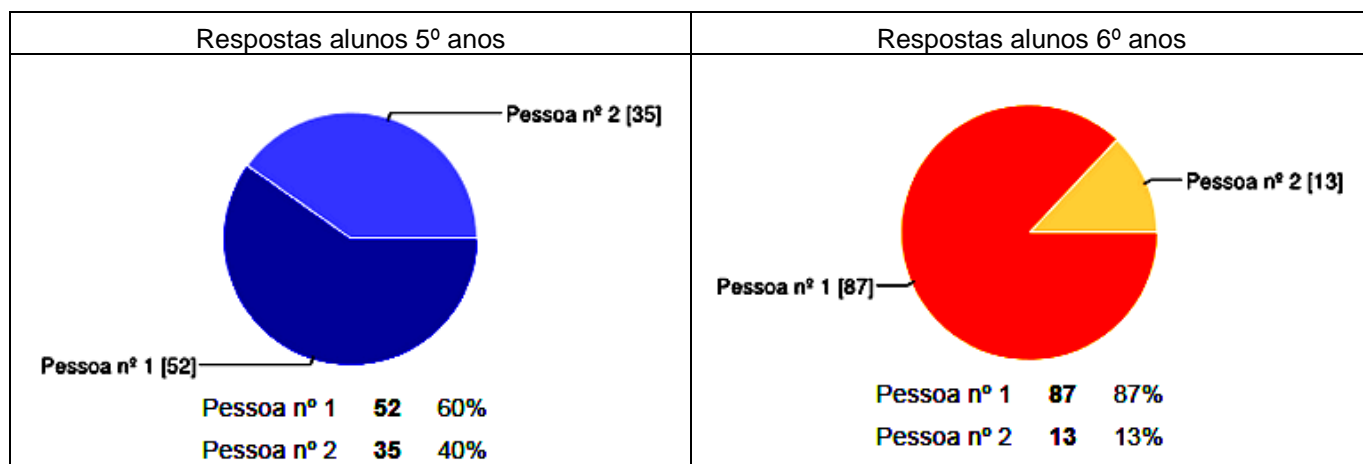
| Respostas alunos 5º anos | Respostas alunos 6º anos |
|---|---|
| Pessoa nº 2 [35]<br>Pessoa nº 1 [52]<br>Pessoa nº 1 **52** 60%<br>Pessoa nº 2 **35** 40% | Pessoa nº 2 [13]<br>Pessoa nº 1 [87]<br>Pessoa nº 1 **87** 87%<br>Pessoa nº 2 **13** 13% |